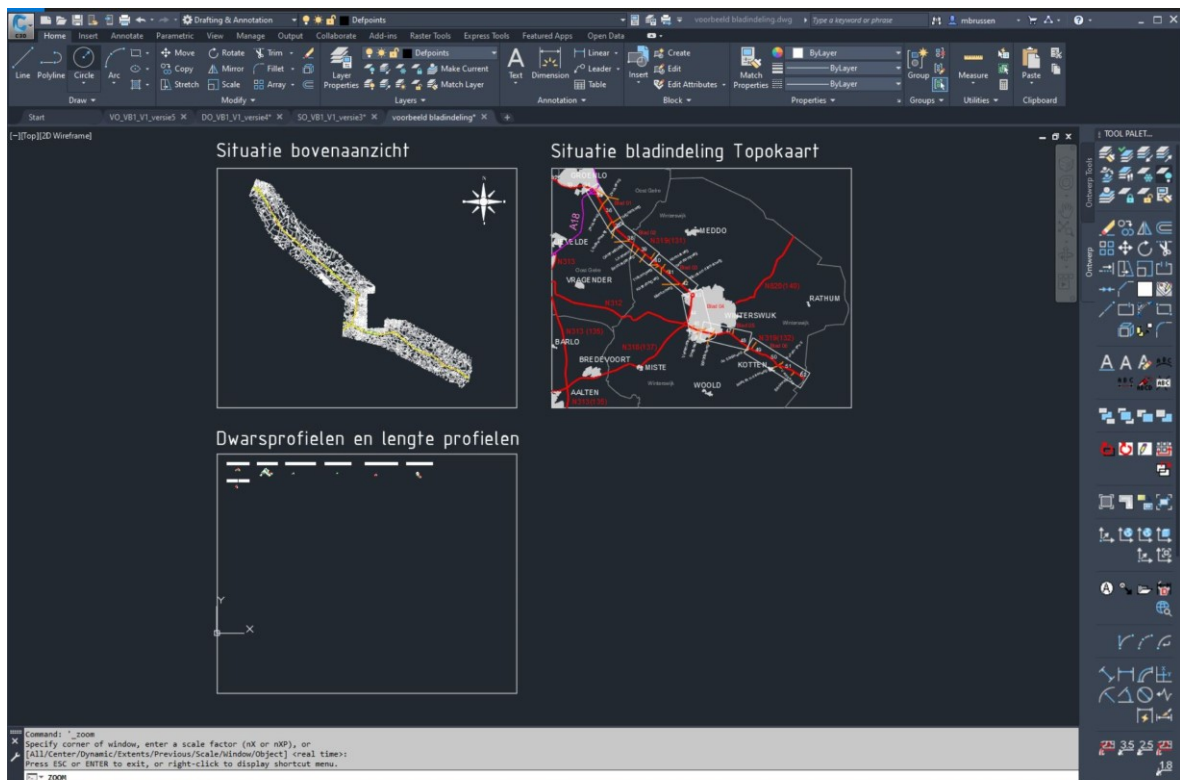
Drafting & Annotation
Defpoints
voorbeeld bladindeling.dwg
Type a keyword or phrase
mbrussen
Home Insert Annotate Parametric View Manage Output Collaborate Add-ins Raster Tools Express Tools Featured Apps Open Data
Line Polyline Circle Arc
Move Rotate Trim
Copy Mirror Fillet
Stretch Scale Array
Draw Modify
Layer Properties
Defpoints
Make Current
Match Layer
Layers
Text Dimension
Linear
Leader
Table
Annotation
Insert
Create
Edit
Edit Attributes
Block
Match Properties
ByLayer
ByLayer
ByLayer
Properties
Group
Groups
Measure
Utilities
Paste
Clipboard
Start VO_VB1_V1_versie5 DO_VB1_V1_versie4* SO_VB1_V1_versie3* voorbeeld bladindeling*
[-][Top][2D Wireframe]
Situatie bovenaanzicht
Situatie bladindeling Topokaart
GROENLO
A18
MEDDO
EIBERGEN
VRAGENDER
N313
RATHUM
WINTERSWIJK
BARLO
BREDEVOORT
MISTE
KOTTEN
WOOLD
AALTEN
Dwarsprofielen en lengte profielen
Y
X
TOOL PALET...
Ontwerp Tools
Ontwerp
Command: '_zoom
Specify corner of window, enter a scale factor (nX or nXP), or
[All/Center/Dynamic/Extents/Previous/Scale/Window/Object] <real time>:
Press ESC or ENTER to exit, or right-click to display shortcut menu.
ZOOM